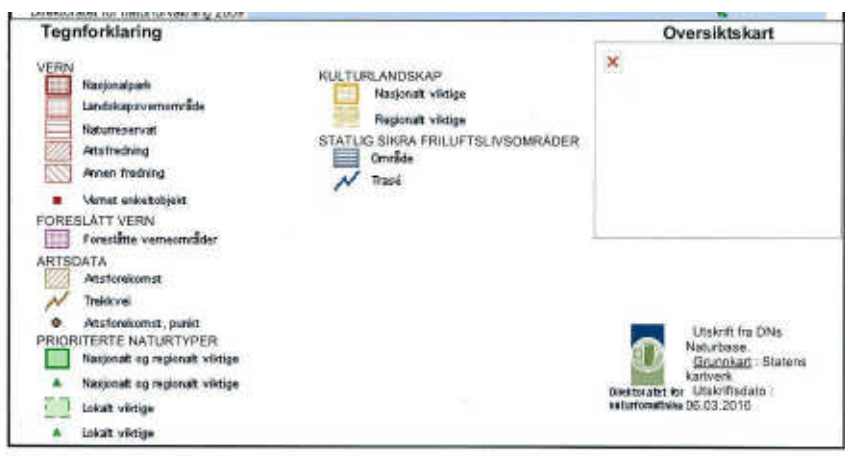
Direktoratet for naturforvaltning 2009

Tegnforklaring

VERN
Nasjonalpark
Landskapsvernområde
Naturreservat
Artsfredning
Annen fredning
Verna enkeltobjekt

FORESLÅTT VERN
Foreslåtte verneområder

ARTSDATA
Artsforekomst
Trekkvei
Artsforekomst, punkt

PRIORITERTE NATURTYPER
Nasjonalt og regionalt viktige
Nasjonalt og regionalt viktige
Lokalt viktige
Lokalt viktige

KULTURLANDSKAP
Nasjonalt viktige
Regionalt viktige

STATLIG SIKRA FRILUFTSLIVSOMRÅDER
Område
Trasé

Oversiktskart

Direktoratet for naturforvaltning

Utskrift fra DNs Naturbase.
Grunnkart : Statens kartverk
Utskriftsdato : 06.03.2010